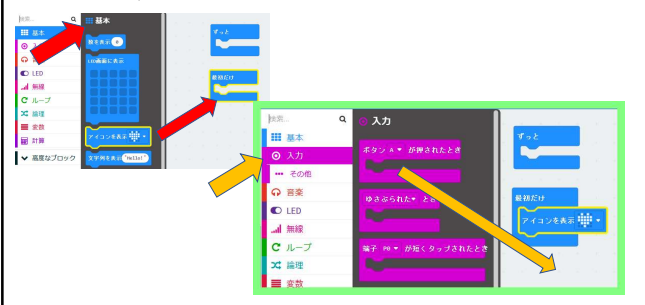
検索...
基本
入力
音楽
LED
無線
ループ
論理
変数
計算
高度なブロック

基本
数を表示 0
LED画面に表示
アイコンを表示
文字列を表示 Hello!

ずっと
最初だけ

検索...
基本
入力
その他
音楽
LED
無線
ループ
論理
変数

入力
ボタン A ▾ が押されたとき
ゆさぶられた ▾ とき
端子 P0 ▾ が短くタッチされたとき

ずっと
最初だけ
アイコンを表示